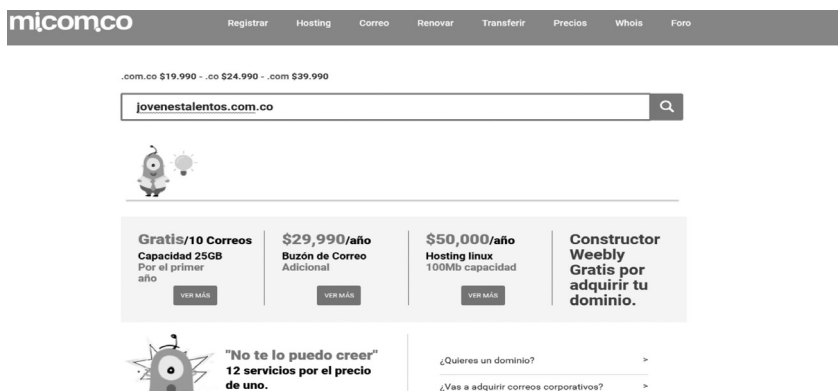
micomco

Registrar Hosting Correo Renovar Transferir Precios Whois Foro

.com.co $19.990 - .co $24.990 - .com $39.990

jovenestalentos.com.co

| Gratis/10 Correos Capacidad 25GB Por el primer año VER MÁS | $29,990/año Buzón de Correo Adicional VER MÁS | $50,000/año Hosting linux 100Mb capacidad VER MÁS | Constructor Weebly Gratis por adquirir tu dominio. |
|---|---|---|---|

"No te lo puedo creer" 12 servicios por el precio de uno.

¿Quieres un dominio? >

¿Vas a adquirir correos corporativos? >